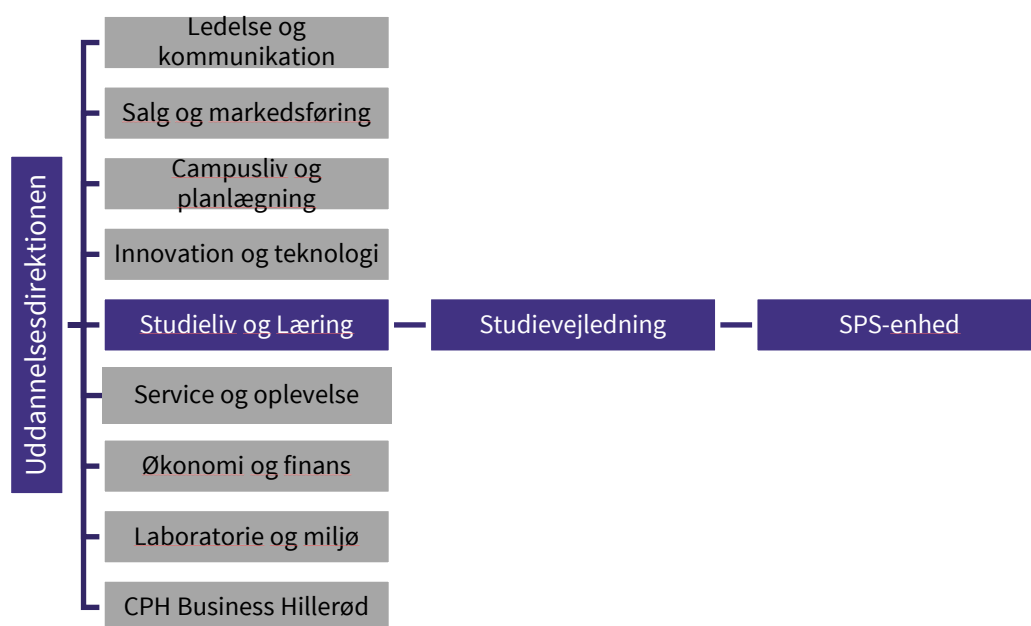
Uddannelsesdirektionen

Ledelse og kommunikation

Salg og markedsføring

Campusliv og planlægning

Innovation og teknologi

Studieliv og Læring

Studievejledning

SPS-enhed

Service og oplevelse

Økonomi og finans

Laboratorie og miljø

CPH Business Hillerød